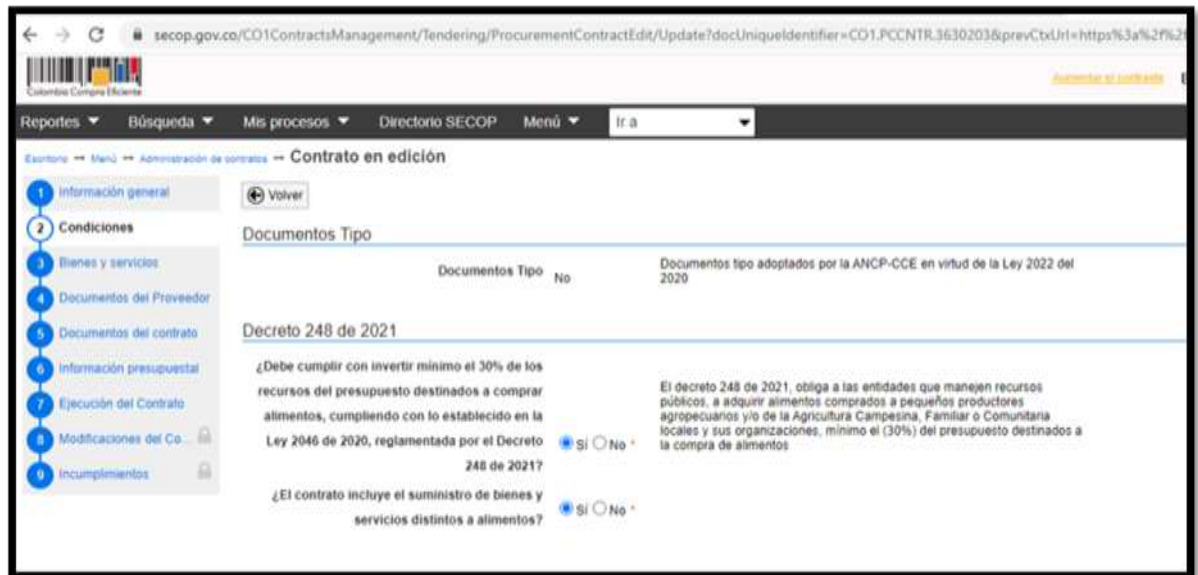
secop.gov.co/CO1ContractsManagement/Tendering/ProcurementContractEdit/Update?docUniqueIdentifier=CO1.PCCNTR.3630203&prevCtxUrl=https%3a%2f%2

Colombia Compra Eficiente

Aumentar el contraste

Reportes ▼ Búsqueda ▼ Mis procesos ▼ Directorio SECOP Menú ▼ Ir a

Escritorio → Menú → Administración de contratos → Contrato en edición

1 Información general
2 Condiciones
3 Bienes y servicios
4 Documentos del Proveedor
5 Documentos del contrato
6 Información presupuestal
7 Ejecución del Contrato
8 Modificaciones del Co...
9 Incumplimientos

Volver

Documentos Tipo

Documentos Tipo No

Documentos tipo adoptados por la ANCP-CCE en virtud de la Ley 2022 del 2020

Decreto 248 de 2021

¿Debe cumplir con invertir mínimo el 30% de los recursos del presupuesto destinados a comprar alimentos, cumpliendo con lo establecido en la Ley 2046 de 2020, reglamentada por el Decreto 248 de 2021? Sí No *

El decreto 248 de 2021, obliga a las entidades que manejen recursos públicos, a adquirir alimentos comprados a pequeños productores agropecuarios y/o de la Agricultura Campesina, Familiar o Comunitaria locales y sus organizaciones, mínimo el (30%) del presupuesto destinados a la compra de alimentos

¿El contrato incluye el suministro de bienes y servicios distintos a alimentos? Sí No *